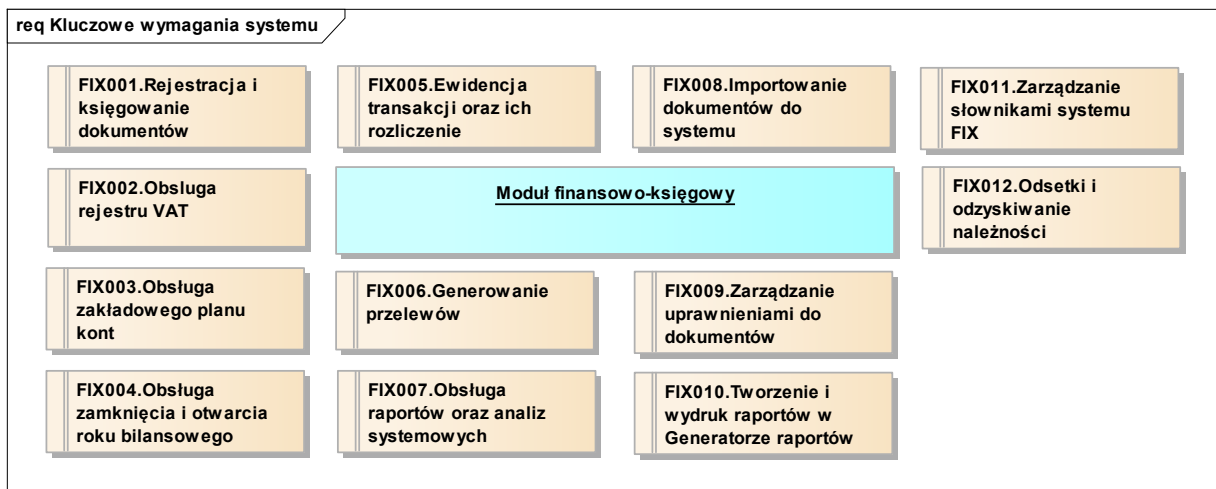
req Kluczowe wymagania systemu

FIX001.Rejestracja i księgowanie dokumentów

FIX005.Ewidencja transakcji oraz ich rozliczenie

FIX008.Importowanie dokumentów do systemu

FIX011.Zarządzanie słownikami systemu FIX

FIX002.Obsługa rejestru VAT

Moduł finansowo-księgowy

FIX012.Odsetki i odzyskiwanie należności

FIX003.Obsługa zakładowego planu kont

FIX006.Generowanie przelewów

FIX009.Zarządzanie uprawnieniami do dokumentów

FIX004.Obsługa zamknięcia i otwarcia roku bilansowego

FIX007.Obsługa raportów oraz analiz systemowych

FIX010.Tworzenie i wydruk raportów w Generatorze raportów